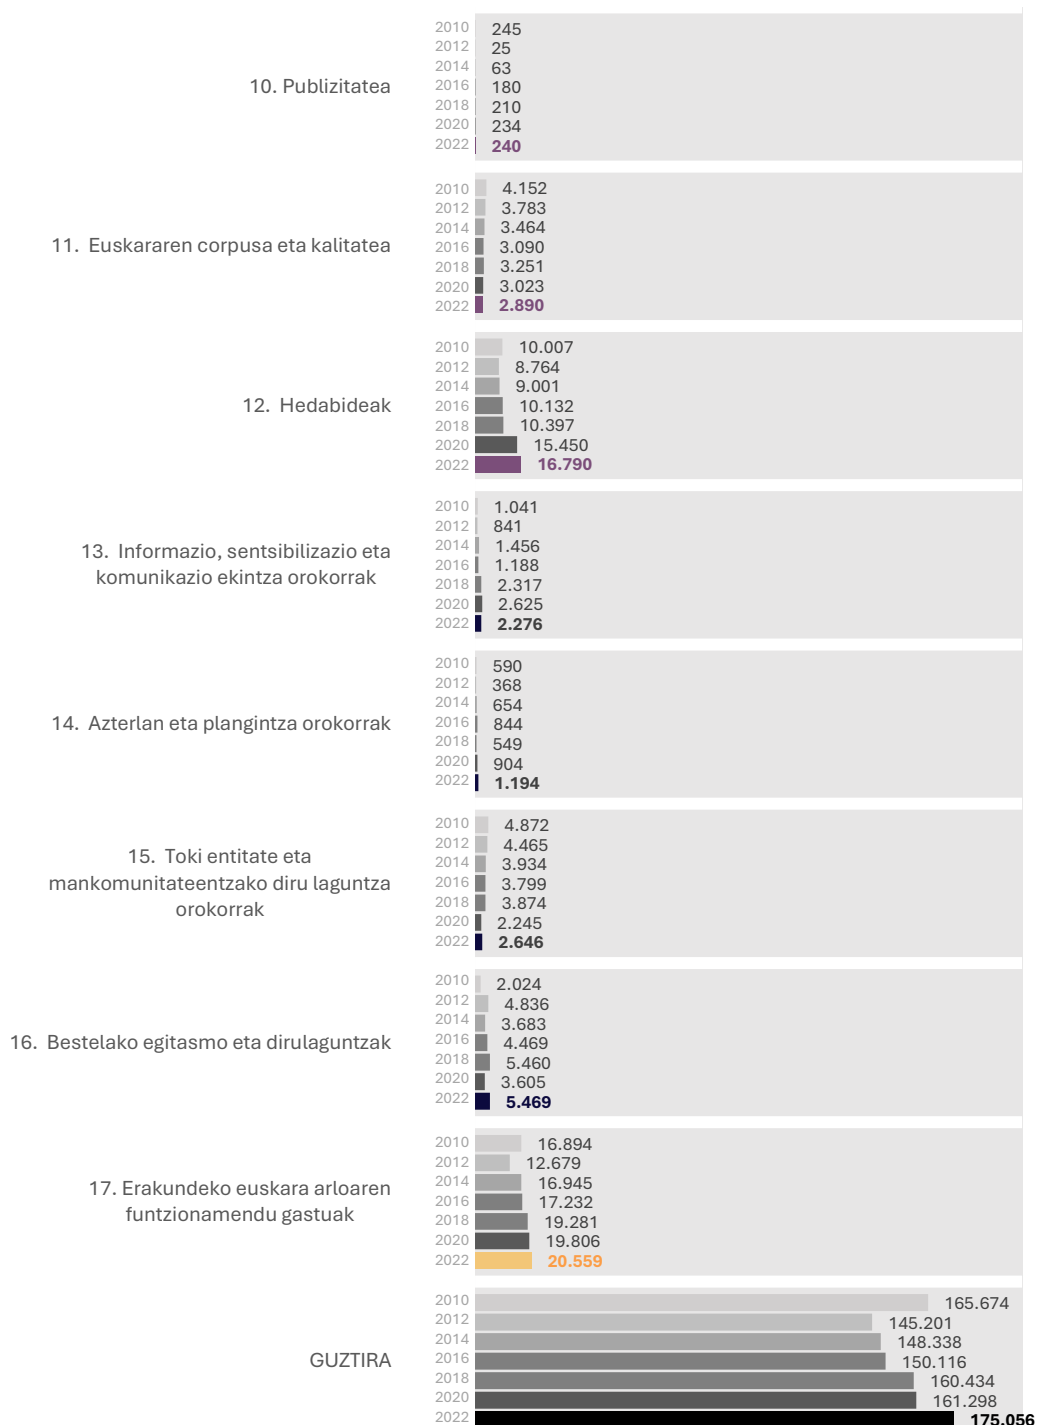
10. Publizitatea
2010 245
2012 25
2014 63
2016 180
2018 210
2020 234
2022 240

11. Euskararen corpusa eta kalitatea
2010 4.152
2012 3.783
2014 3.464
2016 3.090
2018 3.251
2020 3.023
2022 2.890

12. Hedabideak
2010 10.007
2012 8.764
2014 9.001
2016 10.132
2018 10.397
2020 15.450
2022 16.790

13. Informazio, sentsibilizazio eta komunikazio ekintza orokorrak
2010 1.041
2012 841
2014 1.456
2016 1.188
2018 2.317
2020 2.625
2022 2.276

14. Azterlan eta plangintza orokorrak
2010 590
2012 368
2014 654
2016 844
2018 549
2020 904
2022 1.194

15. Toki entitate eta mankomunitateentzako diru laguntza orokorrak
2010 4.872
2012 4.465
2014 3.934
2016 3.799
2018 3.874
2020 2.245
2022 2.646

16. Bestelako egitasmo eta dirulaguntzak
2010 2.024
2012 4.836
2014 3.683
2016 4.469
2018 5.460
2020 3.605
2022 5.469

17. Erakundeko euskara arloaren funtzionamendu gastuak
2010 16.894
2012 12.679
2014 16.945
2016 17.232
2018 19.281
2020 19.806
2022 20.559

GUZTIRA
2010 165.674
2012 145.201
2014 148.338
2016 150.116
2018 160.434
2020 161.298
2022 175.056